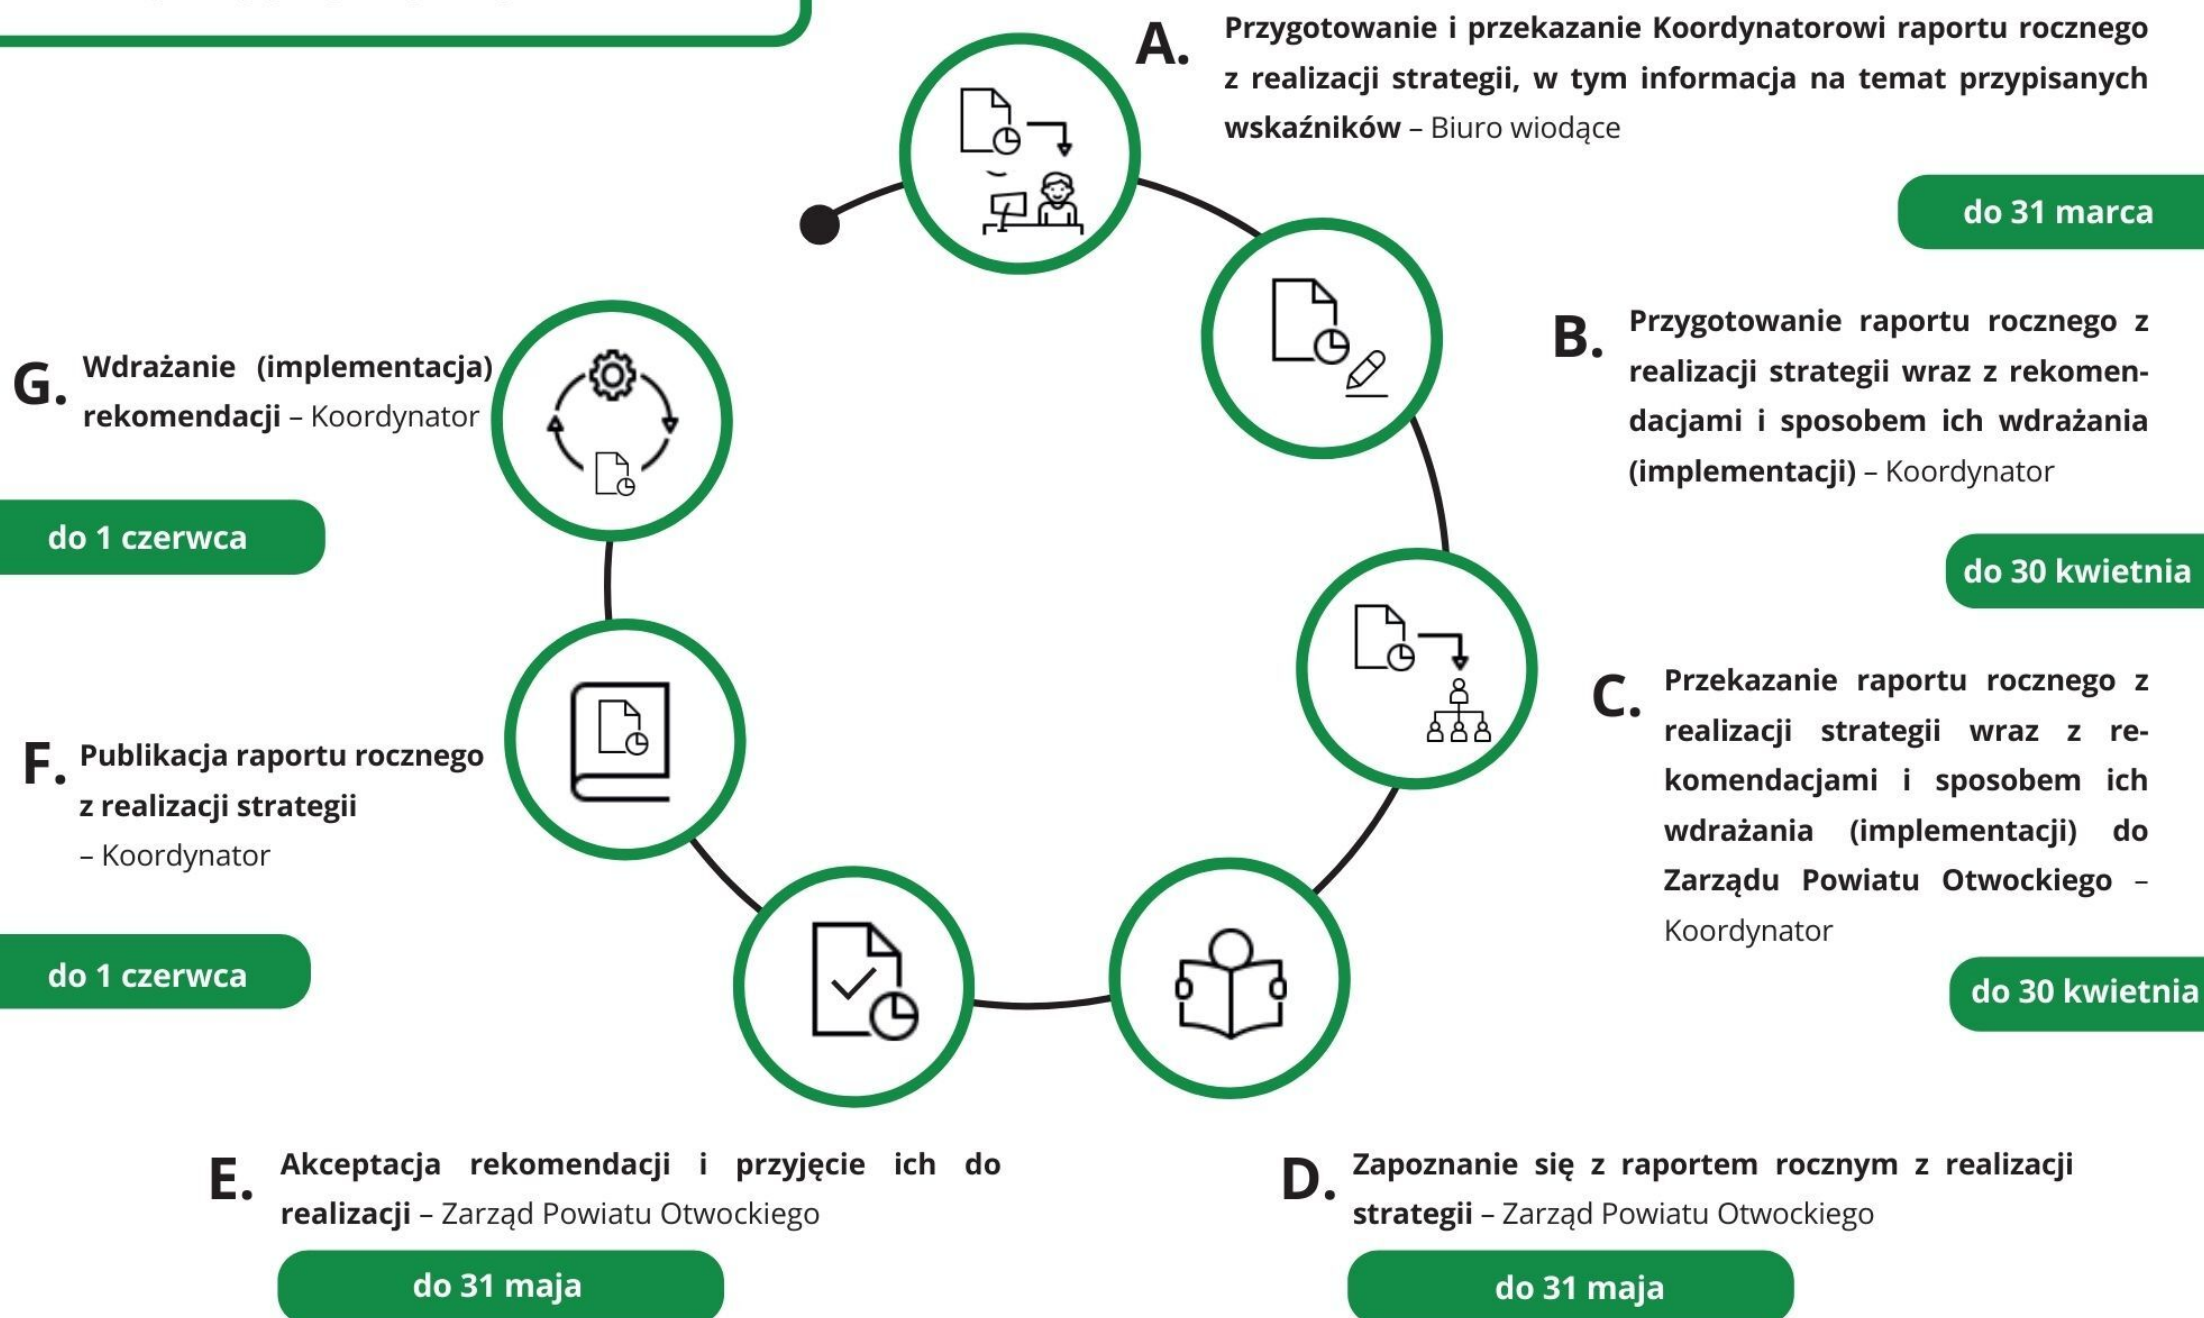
A. Przygotowanie i przekazanie Koordynatorowi raportu rocznego z realizacji strategii, w tym informacja na temat przypisanych wskaźników – Biuro wiodące

do 31 marca

B. Przygotowanie raportu rocznego z realizacji strategii wraz z rekomendacjami i sposobem ich wdrażania (implementacji) – Koordynator

do 30 kwietnia

C. Przekazanie raportu rocznego z realizacji strategii wraz z rekomendacjami i sposobem ich wdrażania (implementacji) do Zarządu Powiatu Otwockiego – Koordynator

do 30 kwietnia

D. Zapoznanie się z raportem rocznym z realizacji strategii – Zarząd Powiatu Otwockiego

do 31 maja

E. Akceptacja rekomendacji i przyjęcie ich do realizacji – Zarząd Powiatu Otwockiego

do 31 maja

F. Publikacja raportu rocznego z realizacji strategii – Koordynator

do 1 czerwca

G. Wdrażanie (implementacja) rekomendacji – Koordynator

do 1 czerwca